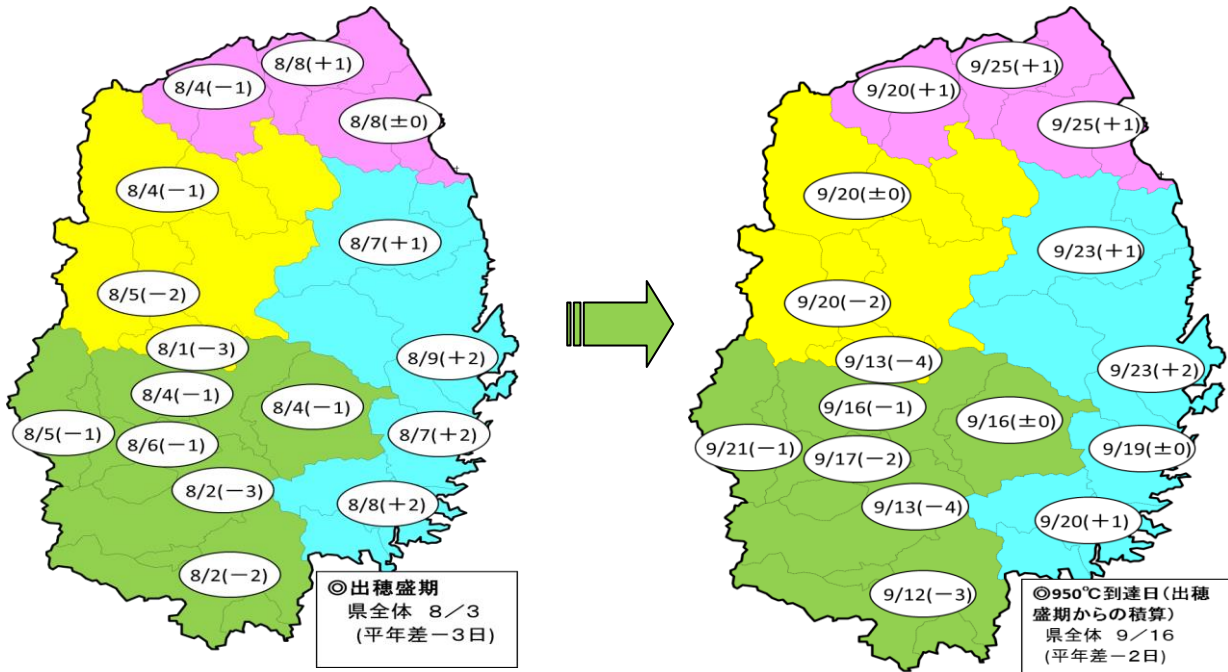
8/8(＋1)
8/4(－1)
8/8(±0)
8/4(－1)
8/7(＋1)
8/5(－2)
8/1(－3)
8/9(＋2)
8/4(－1)
8/4(－1)
8/5(－1)
8/6(－1)
8/7(＋2)
8/2(－3)
8/8(＋2)
8/2(－2)

◎出穂盛期
県全体 8／3
(平年差－3日)

9/25(＋1)
9/20(＋1)
9/25(＋1)
9/20(±0)
9/23(＋1)
9/20(－2)
9/13(－4)
9/23(＋2)
9/16(－1)
9/16(±0)
9/21(－1)
9/17(－2)
9/19(±0)
9/13(－4)
9/20(＋1)
9/12(－3)

◎950℃到達日(出穂盛期からの積算)
県全体 9／16
(平年差－2日)